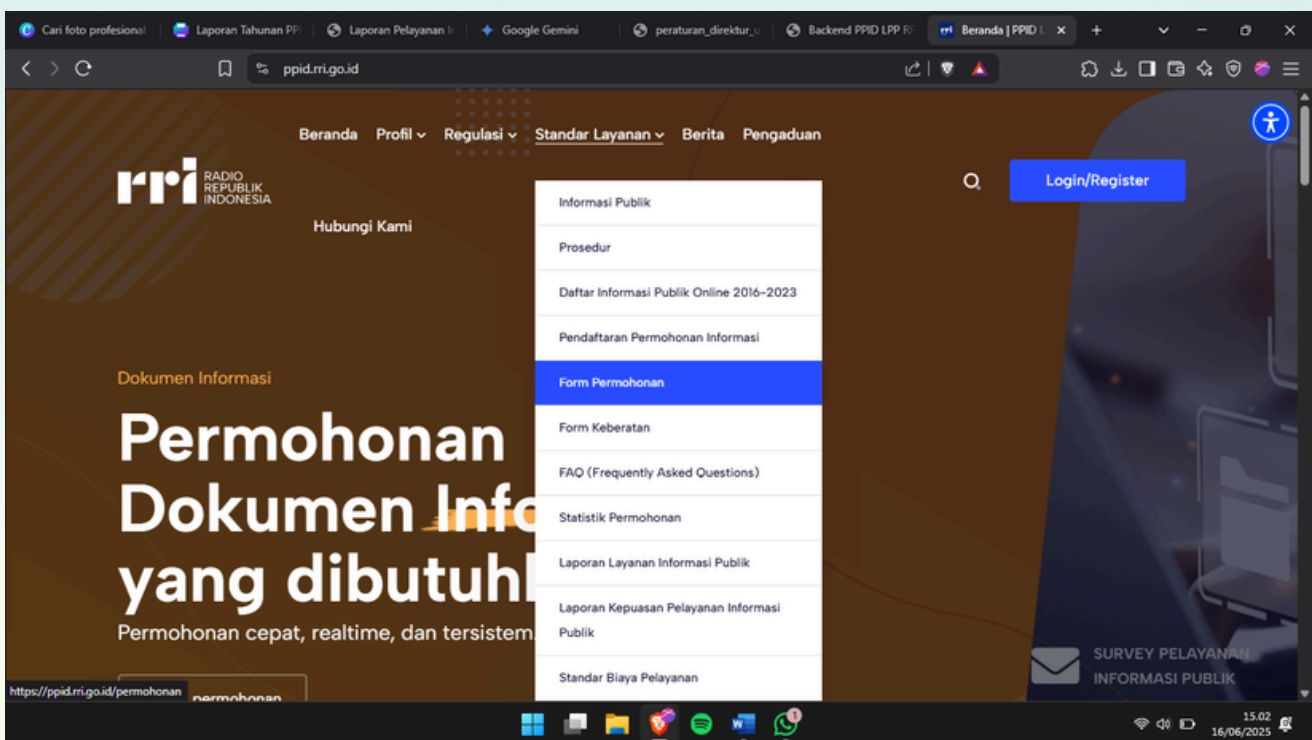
Cari foto profesional | Laporan Tahunan PP | Laporan Pelayanan I | Google Gemini | peraturan_direktur_u | Backend PPID LPP R | Beranda | PPID

ppid.rri.go.id

Beranda Profil Regulasi Standar Layanan Berita Pengaduan

rri RADIO REPUBLIK INDONESIA

Login/Register

Hubungi Kami

Informasi Publik
Prosedur
Daftar Informasi Publik Online 2016-2023
Pendaftaran Permohonan Informasi
Form Permohonan
Form Keberatan
FAQ (Frequently Asked Questions)
Statistik Permohonan
Laporan Layanan Informasi Publik
Laporan Kepuasan Pelayanan Informasi Publik
Standar Biaya Pelayanan

Dokumen Informasi

Permohonan Dokumen Info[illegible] yang dibutuh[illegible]

Permohonan cepat, realtime, dan tersistem.

SURVEY PELAYANAN INFORMASI PUBLIK

https://ppid.rri.go.id/permohonan

permohonan

15.02
16/06/2025